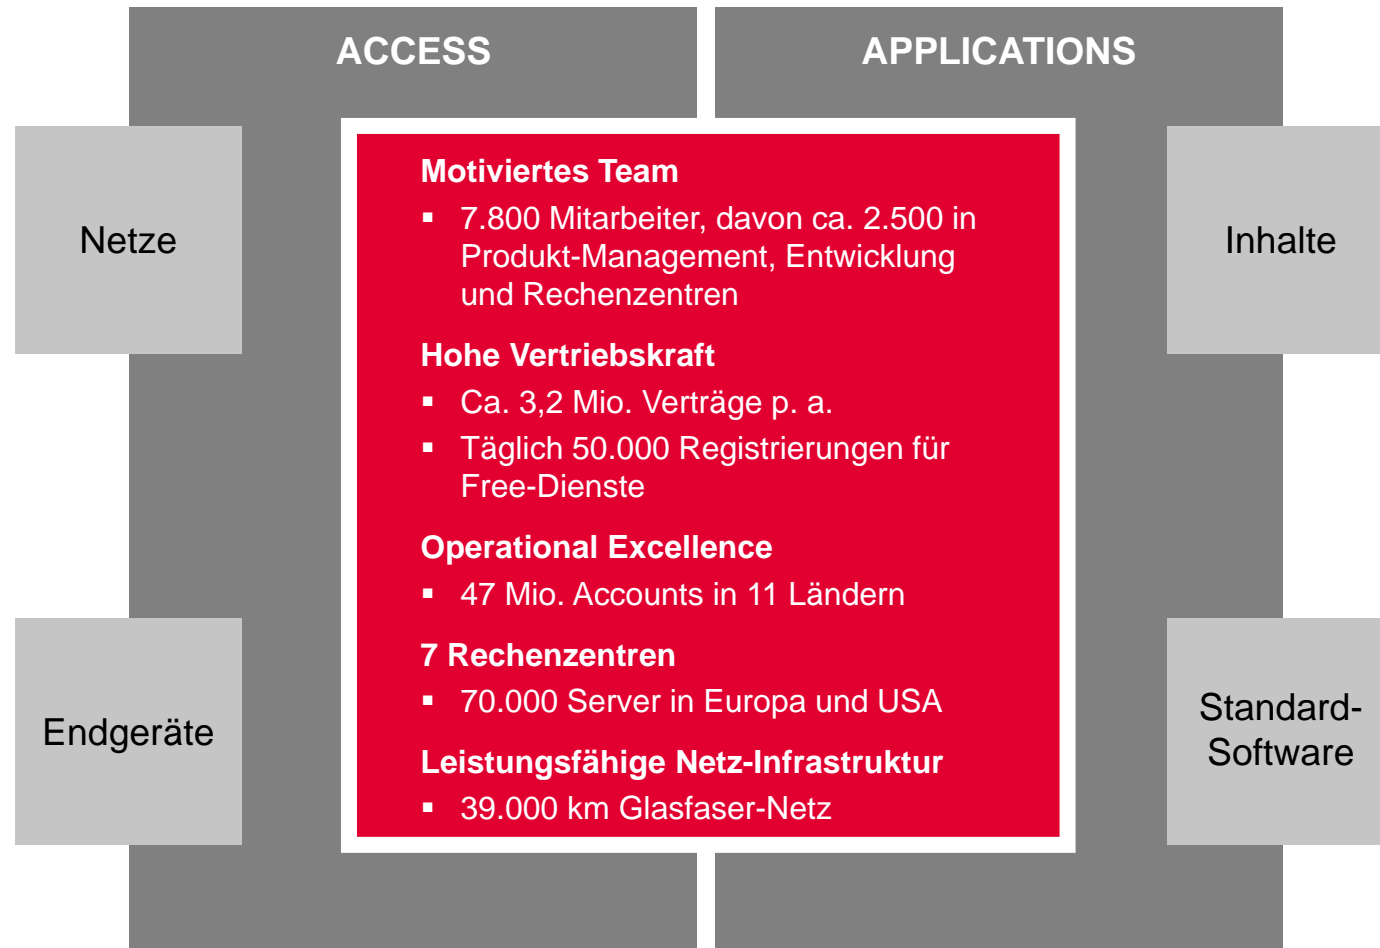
ACCESS

APPLICATIONS

Netze

Inhalte

Motiviertes Team

- 7.800 Mitarbeiter, davon ca. 2.500 in Produkt-Management, Entwicklung und Rechenzentren

Hohe Vertriebskraft

- Ca. 3,2 Mio. Verträge p. a.
- Täglich 50.000 Registrierungen für Free-Dienste

Operational Excellence

- 47 Mio. Accounts in 11 Ländern

7 Rechenzentren

- 70.000 Server in Europa und USA

Leistungsfähige Netz-Infrastruktur

- 39.000 km Glasfaser-Netz

Endgeräte

Standard-Software